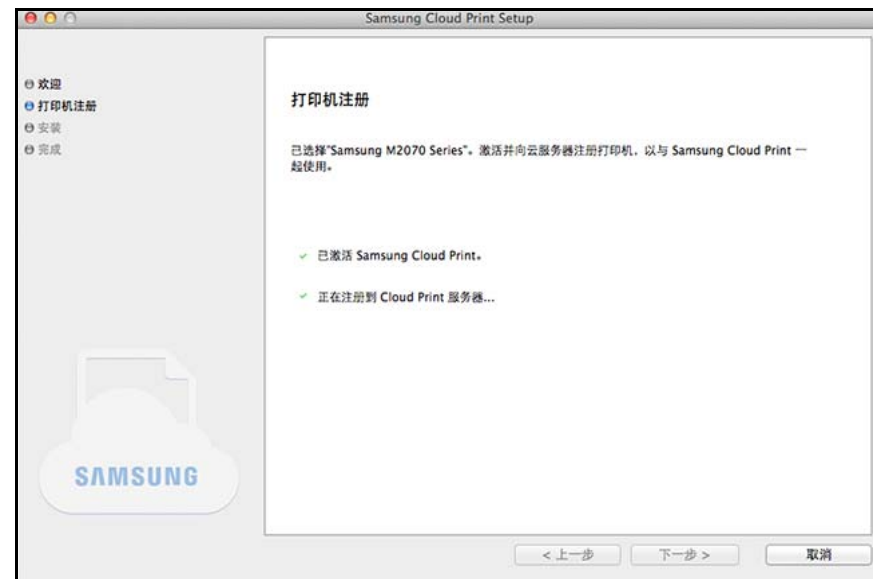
Samsung Cloud Print Setup

欢迎
打印机注册
安装
完成

打印机注册

已选择"Samsung M2070 Series"。激活并向云服务器注册打印机，以与 Samsung Cloud Print 一起使用。

已激活 Samsung Cloud Print。

正在注册到 Cloud Print 服务器...

SAMSUNG

< 上一步
下一步 >
取消